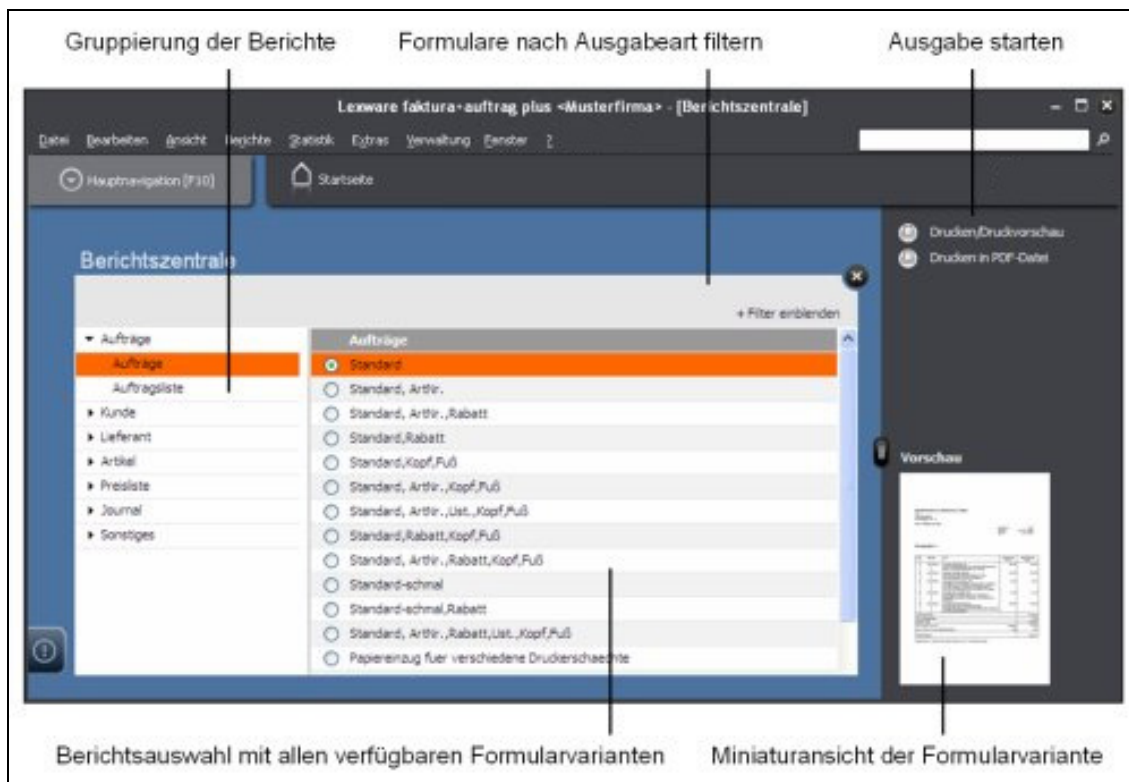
Gruppierung der Berichte

Formulare nach Ausgabeart filtern

Ausgabe starten

Lexware faktura+auftrag plus <Musterfirma> - [Berichtszentrale]

Datei Bearbeiten Ansicht Berichte Statistik Extras Verwaltung Fenster ?

Hauptnavigation [F10]

Startseite

Drucken/Druckvorschau

Drucken in PDF-Datei

Berichtszentrale

+ Filter einblenden

▾ Aufträge
Aufträge
Auftragsliste
▸ Kunde
▸ Lieferant
▸ Artikel
▸ Preisliste
▸ Journal
▸ Sonstiges

| Aufträge |
|---|
| Standard |
| Standard, Artnr. |
| Standard, Artnr.,Rabatt |
| Standard,Rabatt |
| Standard,Kopf,Fuß |
| Standard, Artnr.,Kopf,Fuß |
| Standard, Artnr.,Ust.,Kopf,Fuß |
| Standard,Rabatt,Kopf,Fuß |
| Standard, Artnr.,Rabatt,Kopf,Fuß |
| Standard-schmal |
| Standard-schmal,Rabatt |
| Standard, Artnr.,Rabatt,Ust.,Kopf,Fuß |
| Papiereinzug fuer verschiedene Druckerschaechte |

Vorschau

Berichtsauswahl mit allen verfügbaren Formularvarianten

Miniaturansicht der Formularvariante